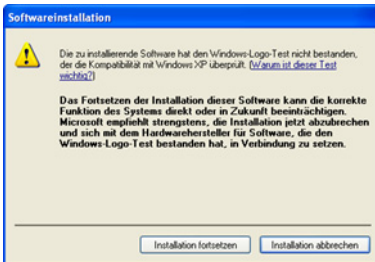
Softwareinstallation

Die zu installierende Software hat den Windows-Logo-Test nicht bestanden, der die Kompatibilität mit Windows XP überprüft. (Warum ist dieser Test wichtig?)

Das Fortsetzen der Installation dieser Software kann die korrekte Funktion des Systems direkt oder in Zukunft beeinträchtigen. Microsoft empfiehlt strengstens, die Installation jetzt abzubrechen und sich mit dem Hardwarehersteller für Software, die den Windows-Logo-Test bestanden hat, in Verbindung zu setzen.

Installation fortsetzen

Installation abbrechen